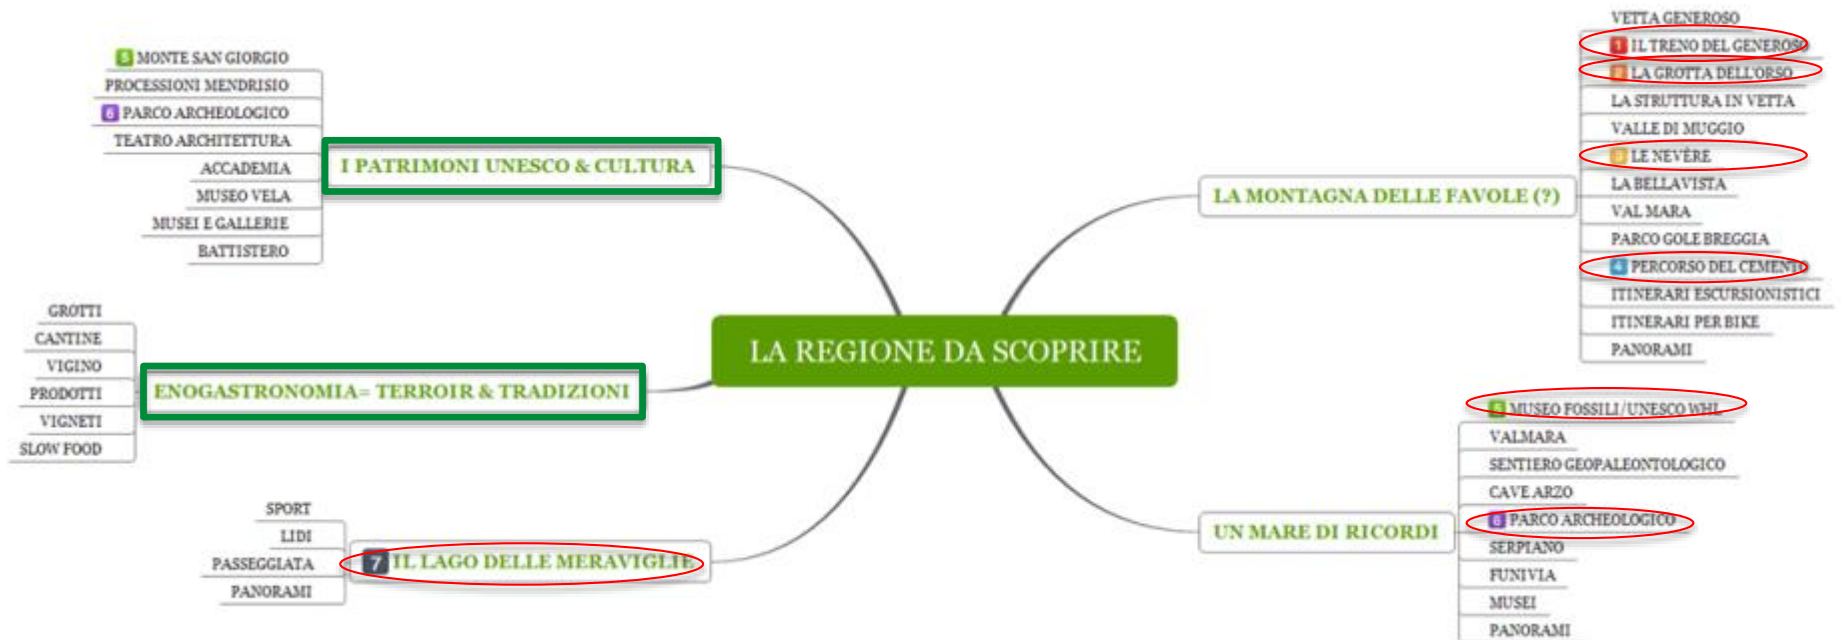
LA REGIONE DA SCOPRIRE

I PATRIMONI UNESCO & CULTURA

5 MONTE SAN GIORGIO
PROCESSIONI MENDRISIO
6 PARCO ARCHEOLOGICO
TEATRO ARCHITETTURA
ACCADEMIA
MUSEO VELA
MUSEI E GALLERIE
BATTISTERO

ENOGASTRONOMIA= TERROIR & TRADIZIONI

GROTTI
CANTINE
VIGINO
PRODOTTI
VIGNETI
SLOW FOOD

7 IL LAGO DELLE MERAVIGLIE

SPORT
LIDI
PASSEGGIATA
PANORAMI

LA MONTAGNA DELLE FAVOLE (?)

VETTA GENEROSO
1 IL TRENO DEL GENEROSO
2 LA GROTTA DELL'ORSO
LA STRUTTURA IN VETTA
VALLE DI MUGGIO
3 LE NEVÈRE
LA BELLAVISTA
VAL MARA
PARCO GOLE BREGGIA
4 PERCORSO DEL CEMENTO
ITINERARI ESCURSIONISTICI
ITINERARI PER BIKE
PANORAMI

UN MARE DI RICORDI

5 MUSEO FOSSILI/UNESCO WHL
VALMARA
SENTIERO GEOPALEONTOLOGICO
CAVE ARZO
6 PARCO ARCHEOLOGICO
SERPIANO
FUNIVIA
MUSEI
PANORAMI